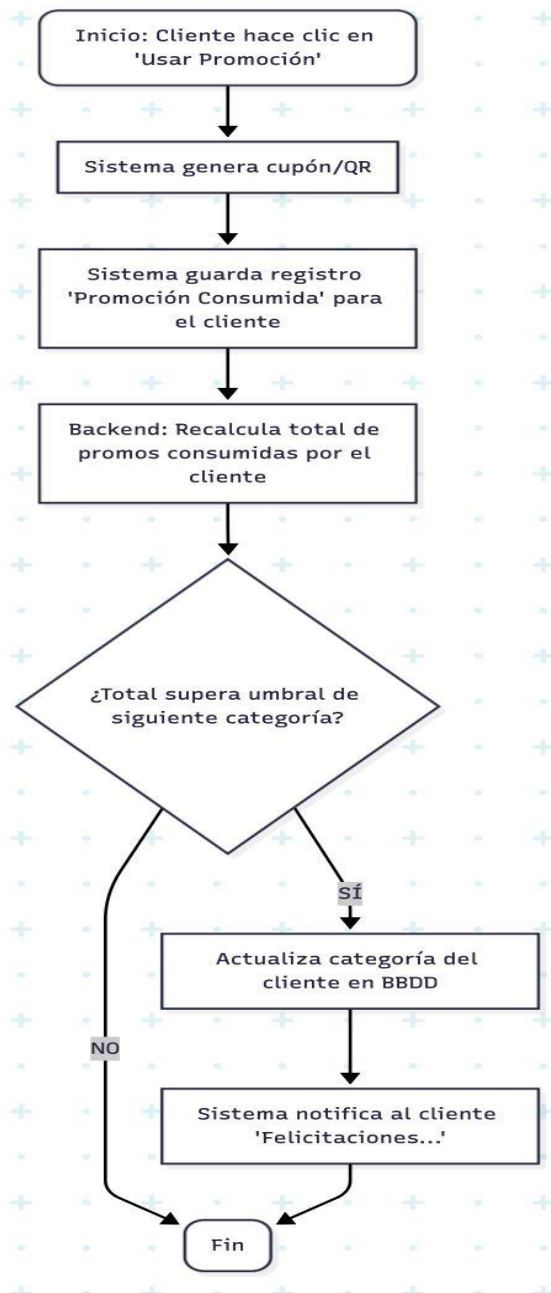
Inicio: Cliente hace clic en 'Usar Promoción'

Sistema genera cupón/QR

Sistema guarda registro 'Promoción Consumida' para el cliente

Backend: Recalcula total de promos consumidas por el cliente

¿Total supera umbral de siguiente categoría?

SÍ

Actualiza categoría del cliente en BBDD

Sistema notifica al cliente 'Felicitaciones...'

NO

Fin